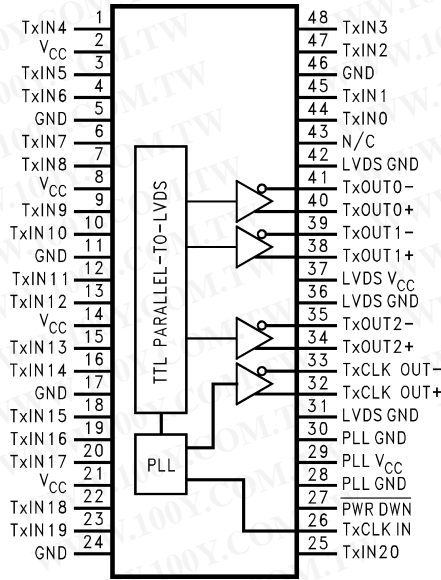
TxIN4 1
$V_{CC}$ 2
TxIN5 3
TxIN6 4
GND 5
TxIN7 6
TxIN8 7
$V_{CC}$ 8
TxIN9 9
TxIN10 10
GND 11
TxIN11 12
TxIN12 13
$V_{CC}$ 14
TxIN13 15
TxIN14 16
GND 17
TxIN15 18
TxIN16 19
TxIN17 20
$V_{CC}$ 21
TxIN18 22
TxIN19 23
GND 24

TTL PARALLEL-TO-LVDS

PLL

48 TxIN3
47 TxIN2
46 GND
45 TxIN1
44 TxIN0
43 N/C
42 LVDS GND
41 TxOUT0-
40 TxOUT0+
39 TxOUT1-
38 TxOUT1+
37 LVDS $V_{CC}$
36 LVDS GND
35 TxOUT2-
34 TxOUT2+
33 TxCLK OUT-
32 TxCLK OUT+
31 LVDS GND
30 PLL GND
29 PLL $V_{CC}$
28 PLL GND
27 $\overline{PWR\ DWN}$
26 TxCLK IN
25 TxIN20

WWW.100Y.COM.TW